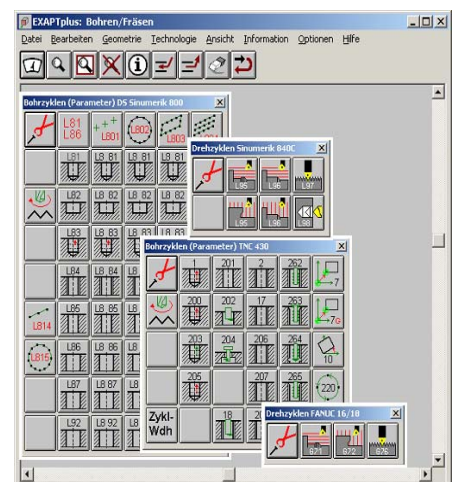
EXAPTplus: Bohren/Fräsen

Datei Bearbeiten Geometrie Technologie Ansicht Information Optionen Hilfe

Bohrzyklen (Parameter) DS Sinumerik 800

L81 L86

L801

L802

L803

L81

L8 81

L8 81

L82

L8 82

L8 82

L83

L8 83

L8 83

L84

L8 84

L8 84

L85

L8 85

L8 85

L814

L86

L8 86

L8 86

L815

L87

L8 87

L8 87

L92

L8 92

L8 92

Drehzyklen Sinumerik 840C

L95

L96

L97

L93

L94

L98

Bohrzyklen (Parameter) TNC 430

1

201

2

262

7

200

202

17

263

7G

203

204

206

264

10

205

207

265

220

Zykl-Wdh

18

Drehzyklen FANUC 16/18

G71

G72

G76